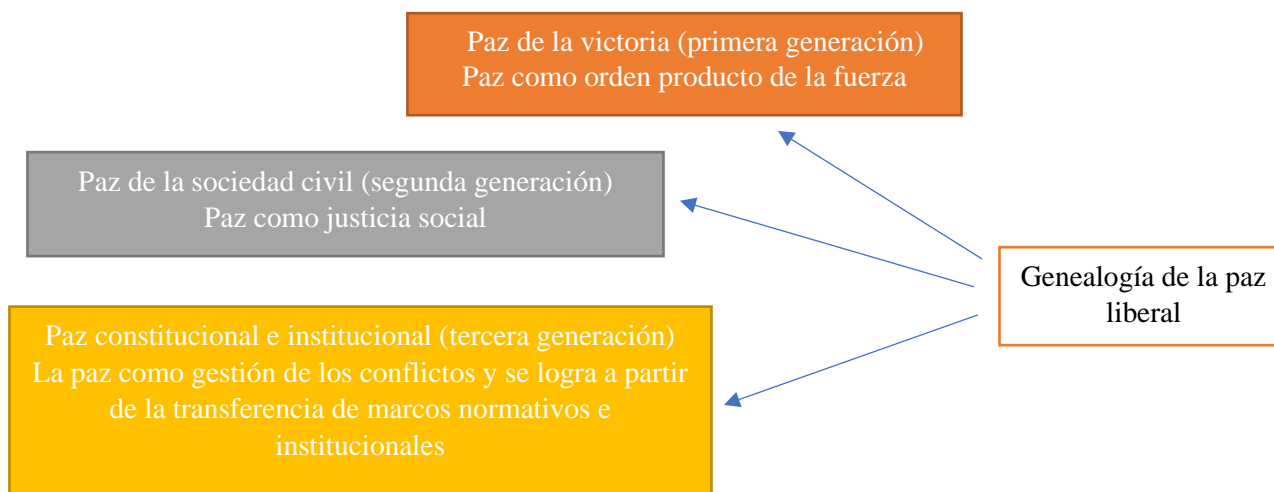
Paz de la victoria (primera generación)
Paz como orden producto de la fuerza

Paz de la sociedad civil (segunda generación)
Paz como justicia social

Genealogía de la paz liberal

Paz constitucional e institucional (tercera generación)
La paz como gestión de los conflictos y se logra a partir de la transferencia de marcos normativos e institucionales